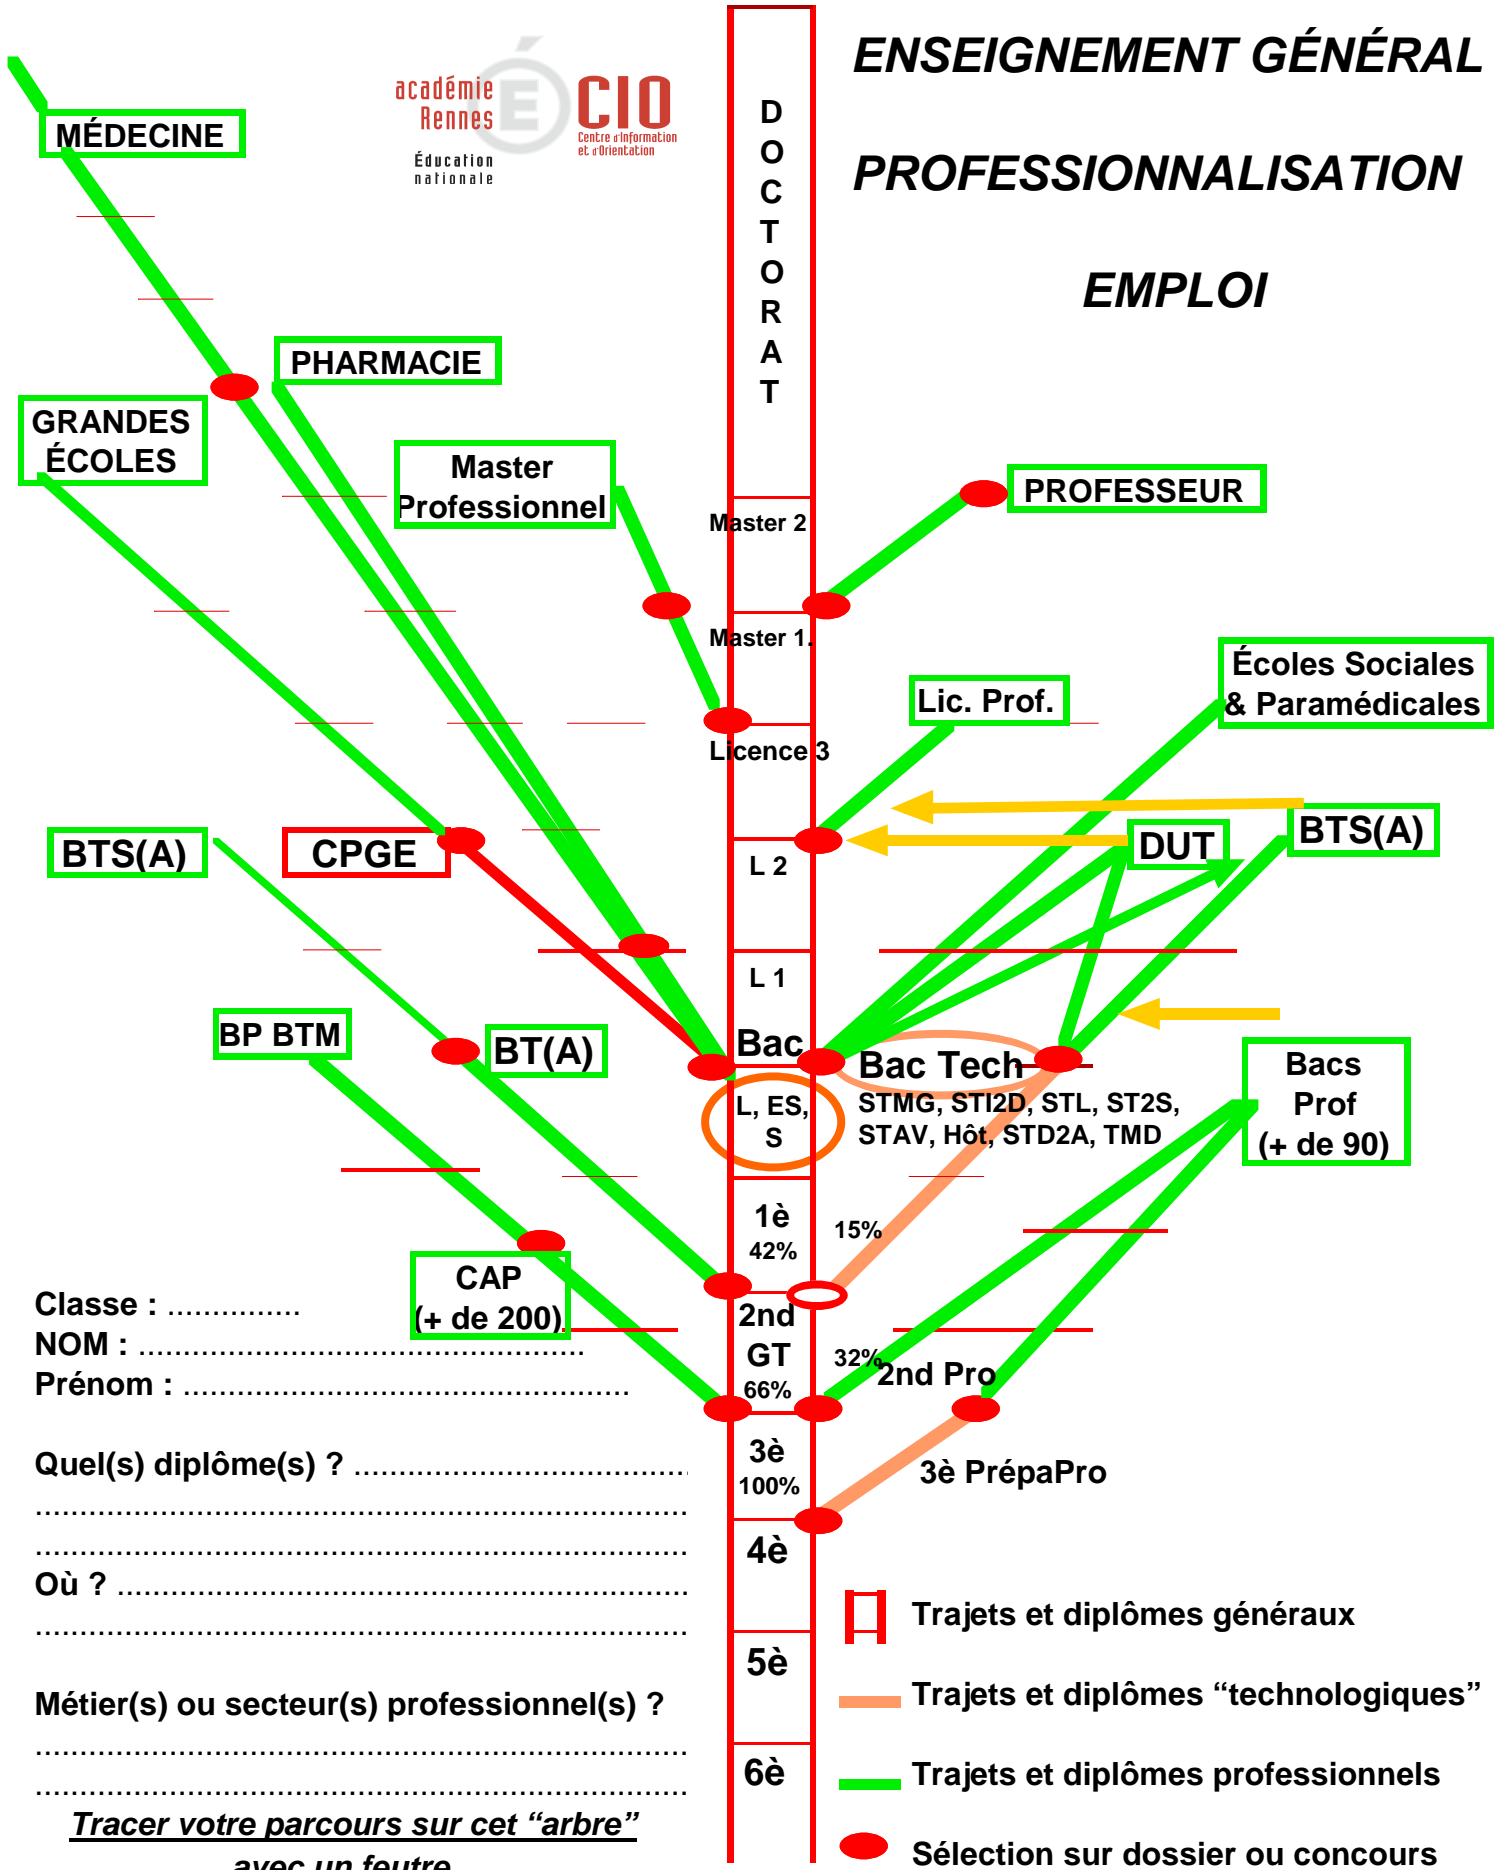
académie Rennes
Éducation nationale
CIO
Centre d'Information et d'Orientation

ENSEIGNEMENT GÉNÉRAL
PROFESSIONNALISATION
EMPLOI

DOCTORAT

MÉDECINE
PHARMACIE
GRANDES ÉCOLES
Master Professionnel
PROFESSEUR
Master 2
Master 1
Licence 3
Lic. Prof.
Écoles Sociales & Paramédicales
L 2
DUT
BTS(A)
BTS(A)
CPGE
L 1
BP BTM
BT(A)
Bac
Bac Tech
L, ES, S
STMG, STI2D, STL, ST2S, STAV, Hôt, STD2A, TMD
Bacs Prof (+ de 90)
1è
42%
15%
CAP (+ de 200)
2nd GT 66%
32%
2nd Pro
3è 100%
3è PrépaPro
4è
5è
6è

Classe : ..............
NOM : ..................................................
Prénom : ..................................................

Quel(s) diplôme(s) ? ..................................
..................................................................
..................................................................
Où ? ............................................................
..................................................................

Métier(s) ou secteur(s) professionnel(s) ?
..................................................................
..................................................................
Tracer votre parcours sur cet “arbre” avec un feutre

Trajets et diplômes généraux
Trajets et diplômes “technologiques”
Trajets et diplômes professionnels
Sélection sur dossier ou concours